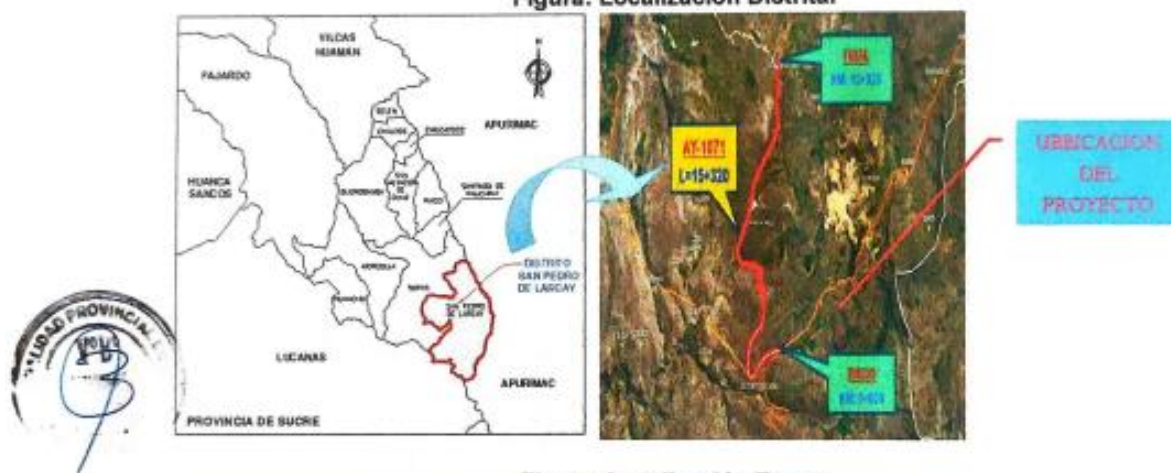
Figura: Localización Distrital

VILCAS HUAMAN

FAJARDO

APURIMAC

HUANCA SANCOS

DISTRITO SAN PEDRO DE LARCAY

SAN PEDRO DE LARCAY

LUCANAS

APURIMAC

PROVINCIA DE SUCRE

AY-1071
L=15+320

FINAL
KM 15+320

INICIO
KM 0+000

UBBICACION DEL PROYECTO

DAD PROVINCIAL
FOLIO
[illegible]

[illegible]